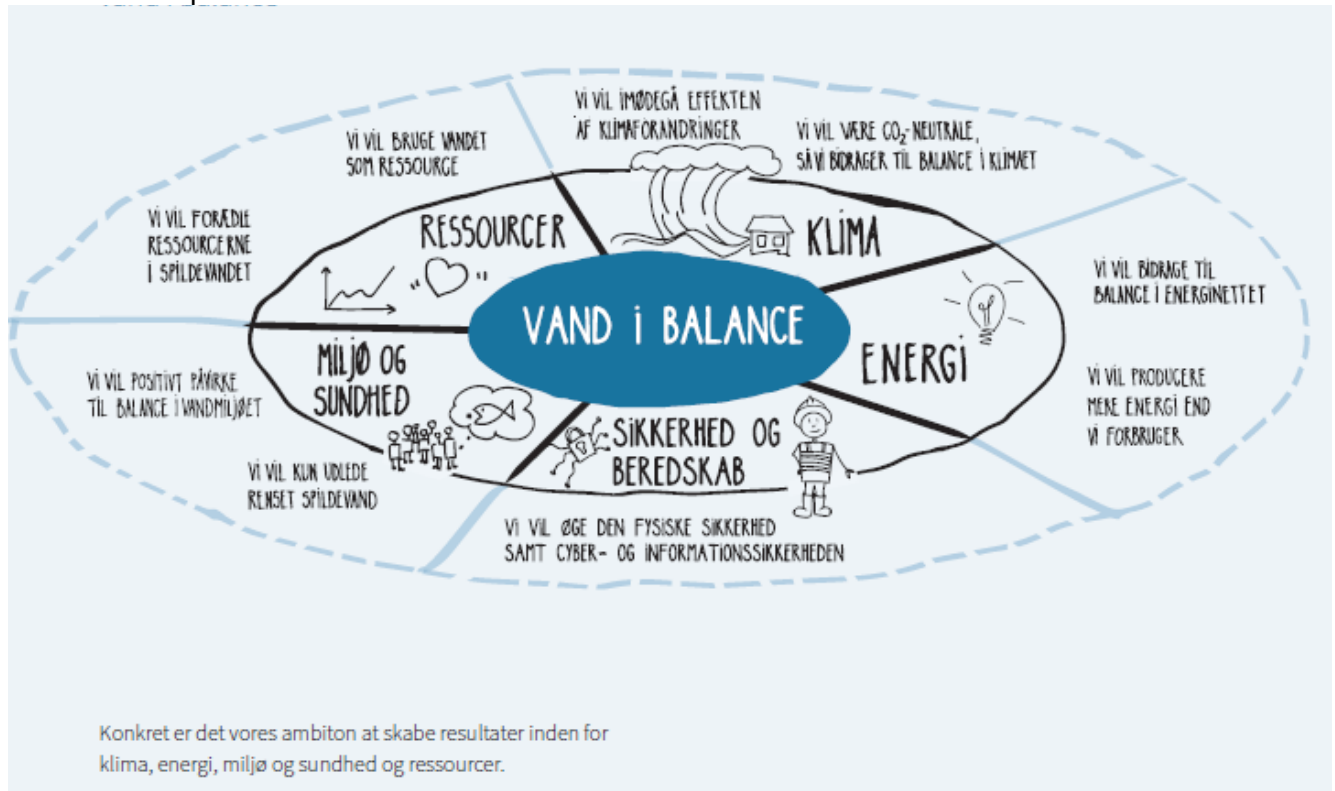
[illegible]

VI VIL IMØDEGÅ EFFEKTEN AF KLIMAFORANDRINGER

VI VIL BRUGE VANDET SOM RESSOURCE

VI VIL VÆRE $CO_2$-NEUTRALE, SÅ VI BIDRAGER TIL BALANCE I KLIMAET

VI VIL FORÆDLE RESSOURCERNE I SPILDEVANDET

RESSOURCER

KLIMA

"♡"

VI VIL BIDRAGE TIL BALANCE I ENERGINETTET

VAND I BALANCE

MILJØ OG SUNDHED

ENERGI

VI VIL POSITIVT PÅVIRKE TIL BALANCE I VANDMILJØET

VI VIL PRODUCERE MERE ENERGI END VI FORBRUGER

SIKKERHED OG BEREDSKAB

VI VIL KUN UDLEDE RENSET SPILDEVAND

VI VIL ØGE DEN FYSISKE SIKKERHED SAMT CYBER- OG INFORMATIONSSIKKERHEDEN

Konkret er det vores ambiton at skabe resultater inden for klima, energi, miljø og sundhed og ressourcer.